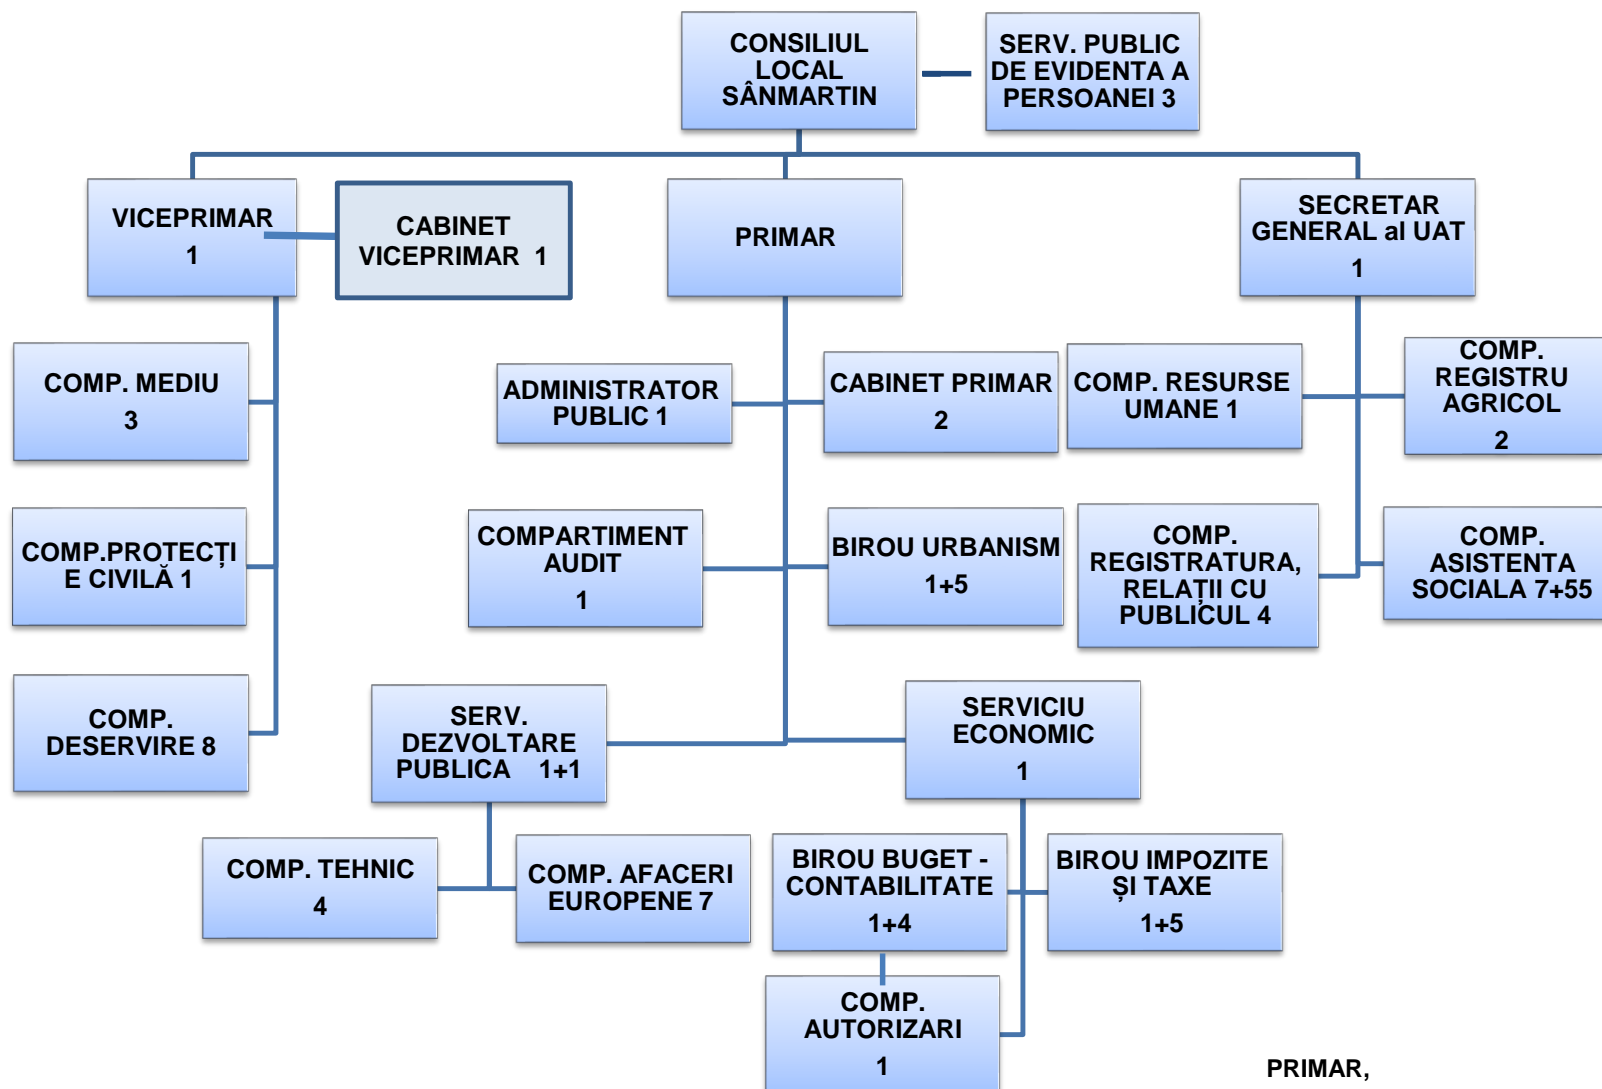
CONSILIUL LOCAL SÂNMARTIN

SERV. PUBLIC DE EVIDENTA A PERSOANEI 3

VICEPRIMAR 1

CABINET VICEPRIMAR 1

PRIMAR

SECRETAR GENERAL al UAT 1

COMP. MEDIU 3

ADMINISTRATOR PUBLIC 1

CABINET PRIMAR 2

COMP. RESURSE UMANE 1

COMP. REGISTRU AGRICOL 2

COMP.PROTECȚIE CIVILĂ 1

COMPARTIMENT AUDIT 1

BIROU URBANISM 1+5

COMP. REGISTRATURA, RELAȚII CU PUBLICUL 4

COMP. ASISTENTA SOCIALA 7+55

COMP. DESERVIRE 8

SERV. DEZVOLTARE PUBLICA 1+1

SERVICIU ECONOMIC 1

COMP. TEHNIC 4

COMP. AFACERI EUROPENE 7

BIROU BUGET - CONTABILITATE 1+4

BIROU IMPOZITE ȘI TAXE 1+5

COMP. AUTORIZARI 1

PRIMAR,